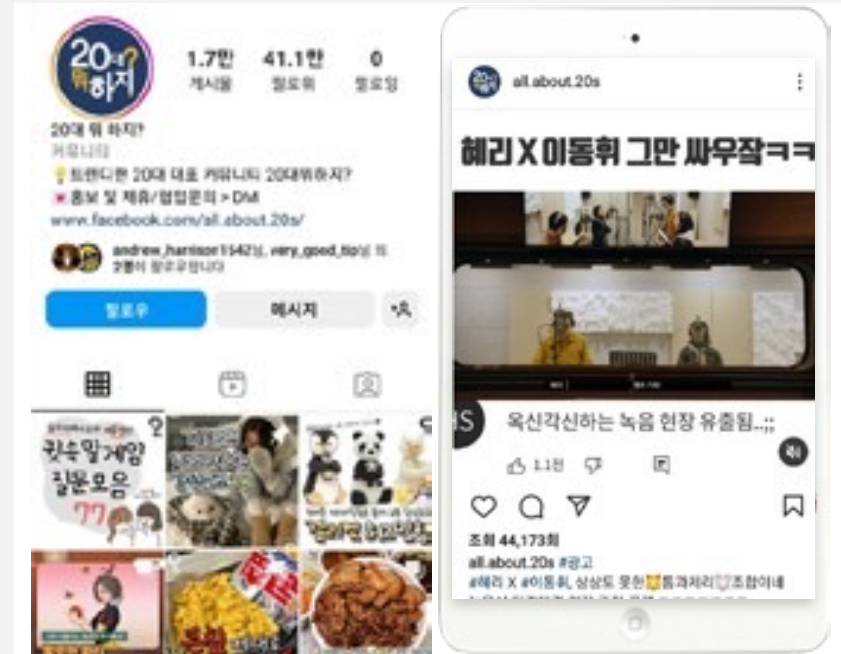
20대 뭐하지?

1.7만
게시물

41.1만
팔로워

0
팔로잉

20대 뭐 하지?
커뮤니티
💡트렌디한 20대 대표 커뮤니티 20대뭐하지?
📧 홍보 및 제휴/협업문의 > DM
www.facebook.com/all.about.20s/

andrew_harrison1542님, very_good_tip님 외 2명이 팔로우합니다

팔로우
메시지

귓속말게임 질문모음 ㅋㅋ

all.about.20s

혜리 X 이동휘 그만 싸우잖ㅋㅋ

옥신각신하는 녹음 현장 유출됨..;;

1.1천

조회 44,173회
all.about.20s #광고
#혜리 X #이동휘, 상상도 못한 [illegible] 조합이네
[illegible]